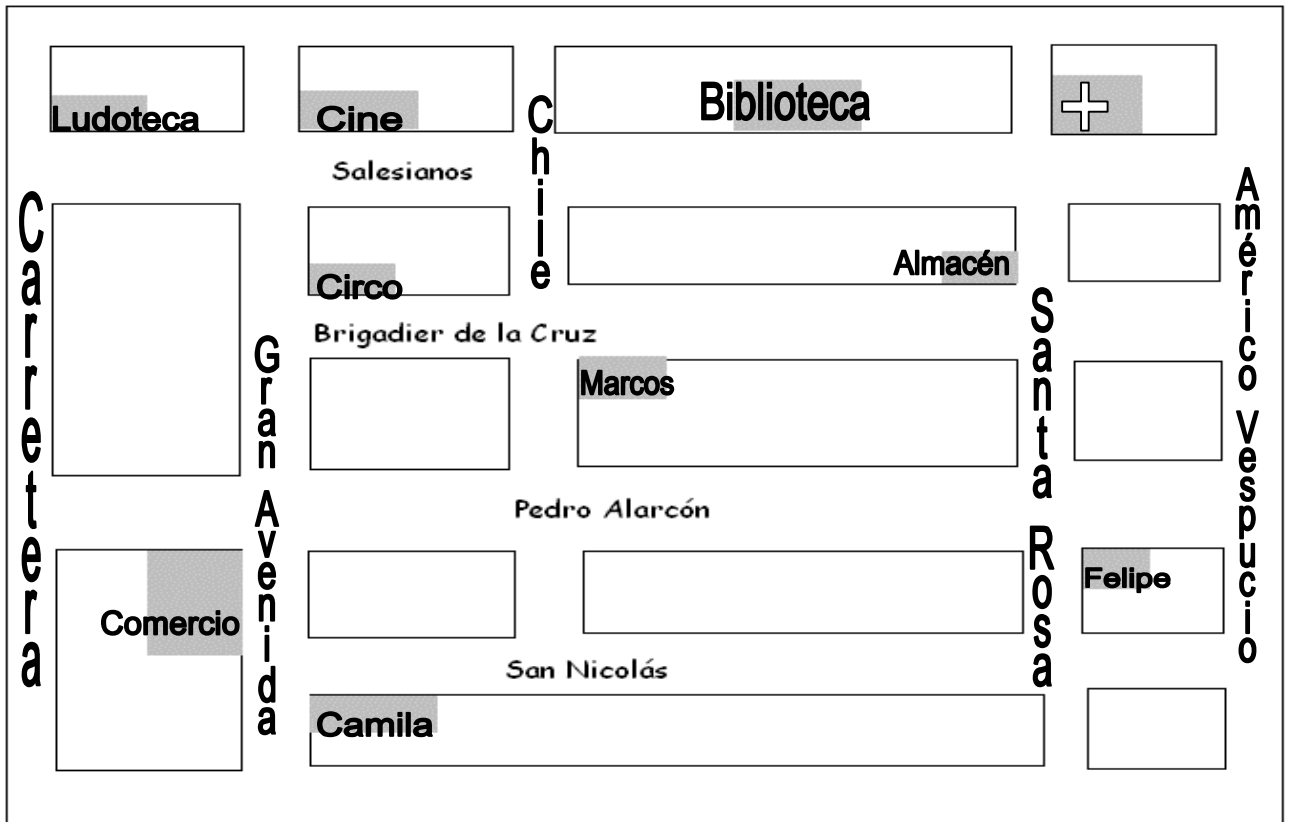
Ludoteca

Cine

Chile

Biblioteca

Salesianos

Carretera

Circo

Almacén

Américo Vespucio

Brigadier de la Cruz

Gran Avenida

Marcos

Santa Rosa

Pedro Alarcón

Comercio

Felipe

San Nicolás

Camila